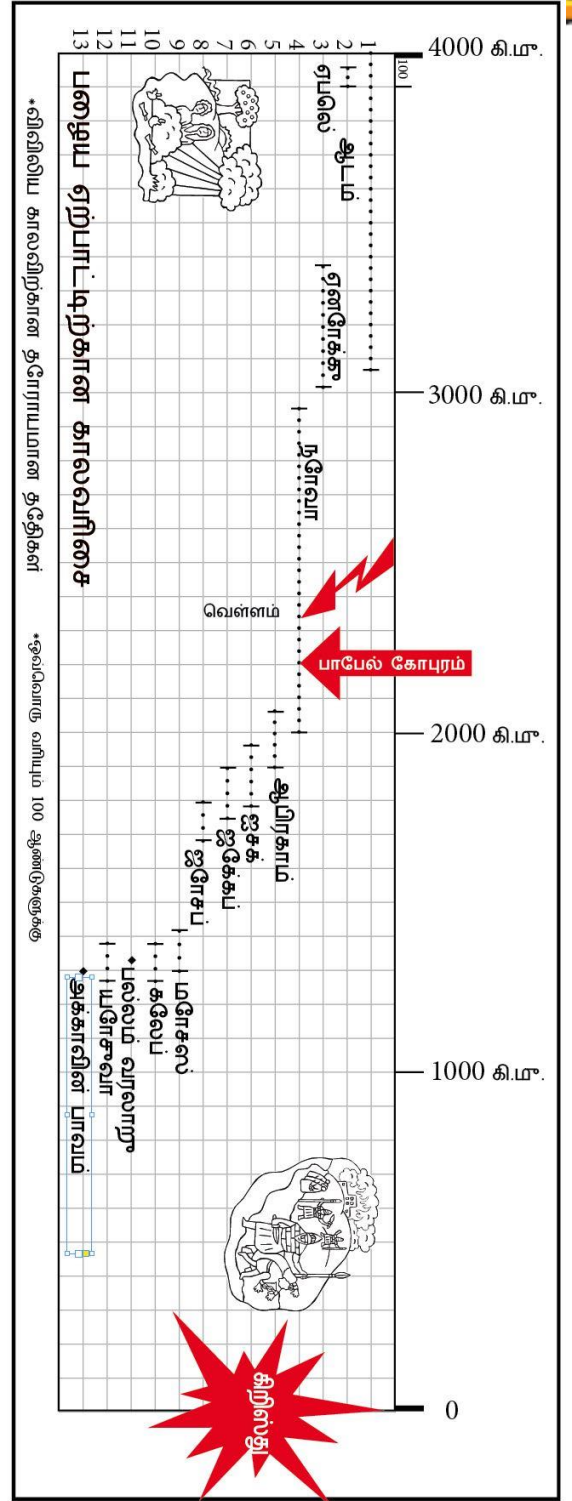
4000 கி.மு.
100
3000 கி.மு.
2000 கி.மு.
1000 கி.மு.
0

1
2
3
4
5
6
7
8
9
10
11
12
13

ஆதாம்
ஏபெல்
ஏனோக்கு
நோவா
வெள்ளம்
பாபேல் கோபுரம்
ஆபிரகாம்
ஈசாக்
யாக்கோபு
யோசேப்பு
மோசேஸ்
காலேப்
பல்லவ வரலாறு
யோசுவா
அக்காரின் பாவம்

கிறிஸ்து

பழைய ஏற்பாட்டிற்கான காலவரிசை
*கிறிஸ்தவ காலவரிசைக்கான தோராயமான தேதிகள்
*ஒவ்வொரு வரியும் 100 ஆண்டுகளுக்கு